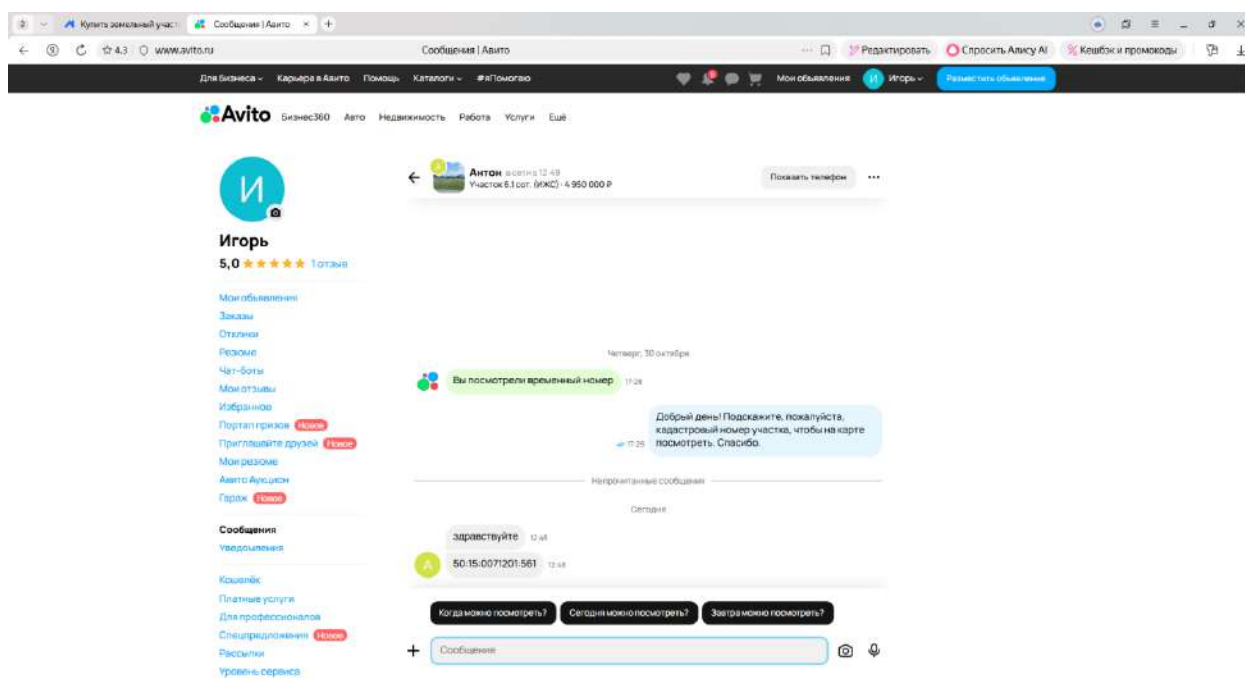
Купить земельный участ
Сообщения | Авито
4.3 www.avito.ru
Сообщения | Авито
Редактировать
Спросить Алису AI
Кешбэк и промокоды

Для бизнеса Карьера в Авито Помощь Каталоги #яПомогаю
Мои объявления И Игорь
Разместить объявление

Avito Бизнес360 Авто Недвижимость Работа Услуги Ещё

И
Игорь
5,0 ★★★★★ 1 отзыв

Мои объявления
Заказы
Отклики
Резюме
Чат-боты
Мои отзывы
Избранное
Портал призов Новое
Приглашайте друзей Новое
Мои резюме
Авито Аукцион
Гараж Новое

Сообщения
Уведомления

Кошелёк
Платные услуги
Для профессионалов
Спецпредложения Новое
Рассылки
Уровень сервиса

Антон в сети в 12:49
Участок 6,1 сот. (ИЖС) · 4 950 000 ₽
Показать телефон

Четверг, 30 октября

Вы посмотрели временный номер 17:28

Добрый день! Подскажите, пожалуйста, кадастровый номер участка, чтобы на карте посмотреть. Спасибо.
17:29

Непрочитанные сообщения

Сегодня

здравствуйте 12:48

50:15:0071201:561 12:48

Когда можно посмотреть?
Сегодня можно посмотреть?
Завтра можно посмотреть?

Сообщение